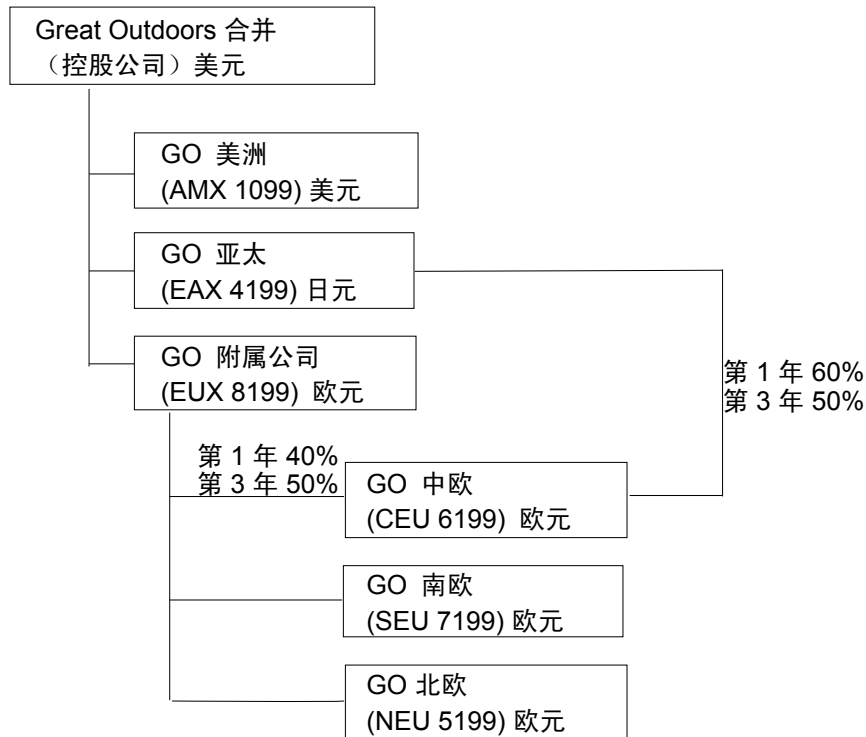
Great Outdoors 合并
（控股公司）美元

GO 美洲
(AMX 1099) 美元

GO 亚太
(EAX 4199) 日元

GO 附属公司
(EUX 8199) 欧元

第 1 年 60%
第 3 年 50%

第 1 年 40%
第 3 年 50%

GO 中欧
(CEU 6199) 欧元

GO 南欧
(SEU 7199) 欧元

GO 北欧
(NEU 5199) 欧元